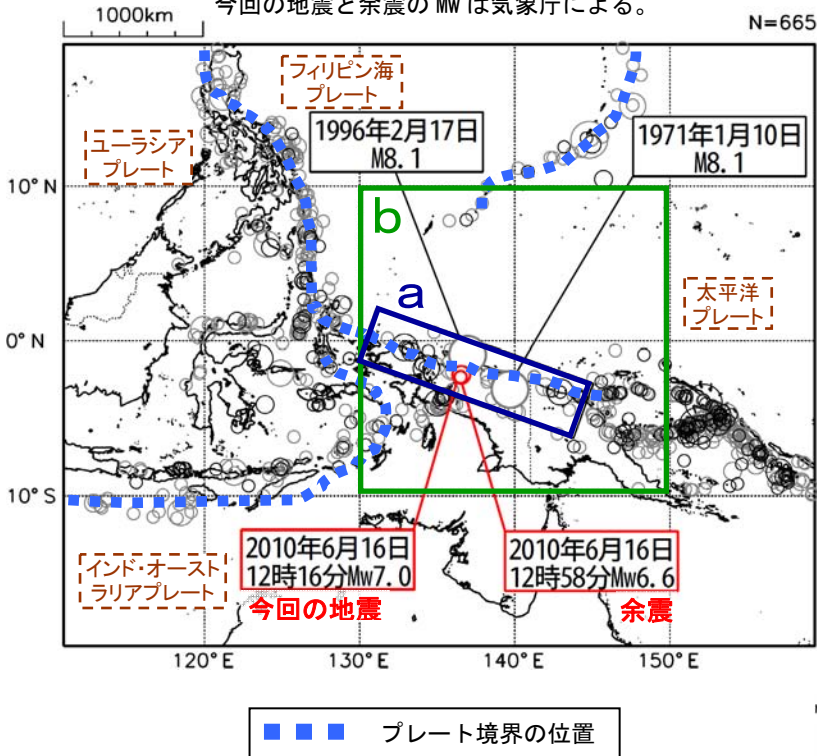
1000km

今回の地震と余震の Mw は気象庁による。

N=665

フィリピン海
プレート

ユーラシア
プレート

1996年2月17日
M8.1

1971年1月10日
M8.1

10° N

b

a

太平洋
プレート

0° N

10° S

2010年6月16日
12時16分Mw7.0

2010年6月16日
12時58分Mw6.6

インド・オースト
ラリアプレート

今回の地震

余震

120° E

130° E

140° E

150° E

プレート境界の位置